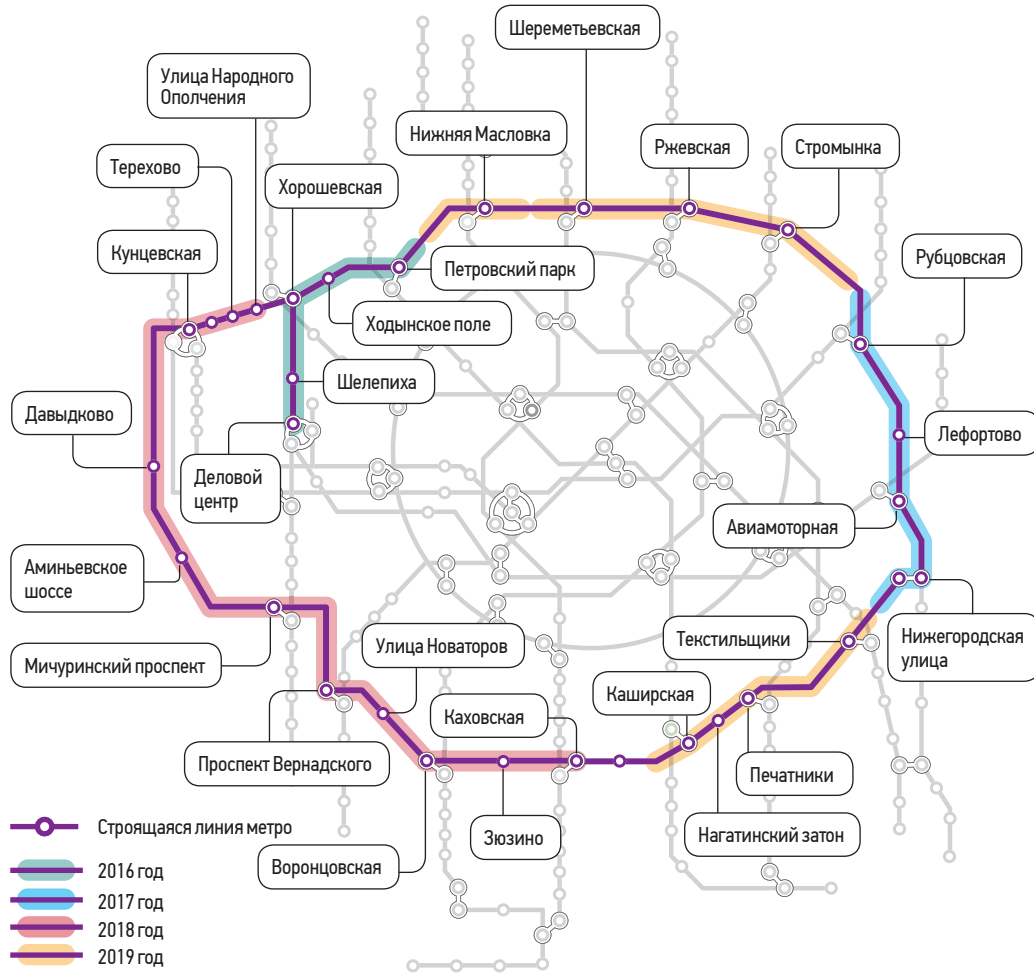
Шереметьевская

Улица Народного Ополчения

Нижняя Масловка

Ржевская

Стромынка

Терехово

Хорошевская

Кунцевская

Петровский парк

Рубцовская

Ходынское поле

Шелепиха

Давыдково

Лефортово

Деловой центр

Авиамоторная

Аминьевское шоссе

Нижегородская улица

Текстильщики

Улица Новаторов

Мичуринский проспект

Каширская

Каховская

Проспект Вернадского

Печатники

Строящаяся линия метро

Зюзино

Нагатинский затон

Воронцовская

2016 год

2017 год

2018 год

2019 год